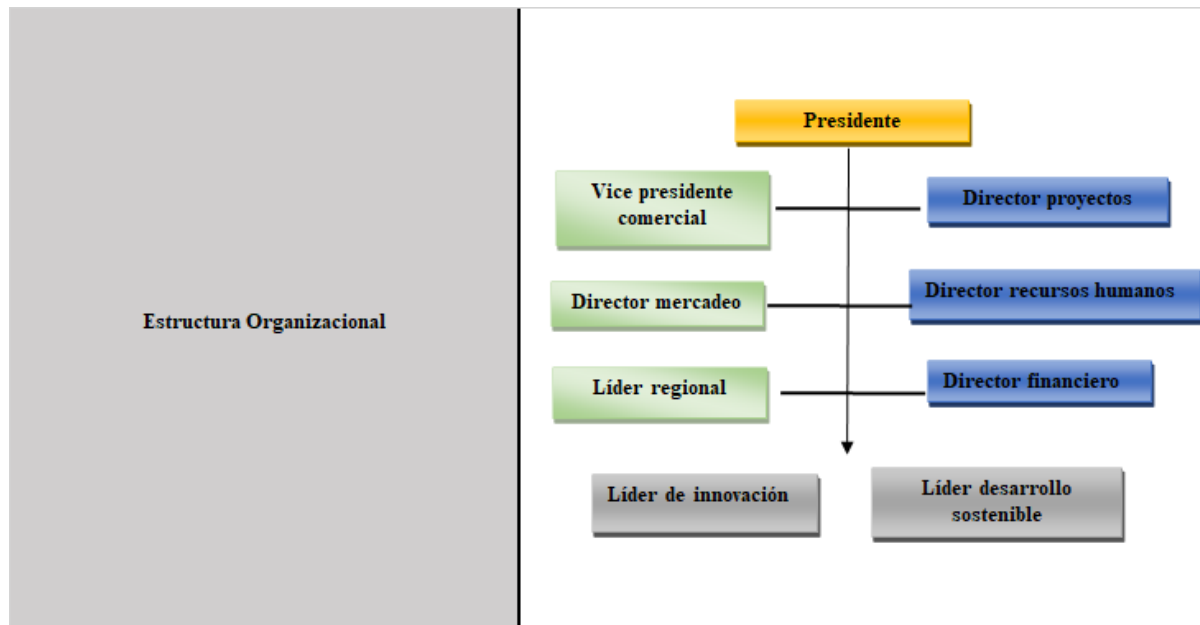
Estructura Organizacional

Presidente

Vice presidente comercial

Director proyectos

Director mercadeo

Director recursos humanos

Líder regional

Director financiero

Líder de innovación

Líder desarrollo sostenible